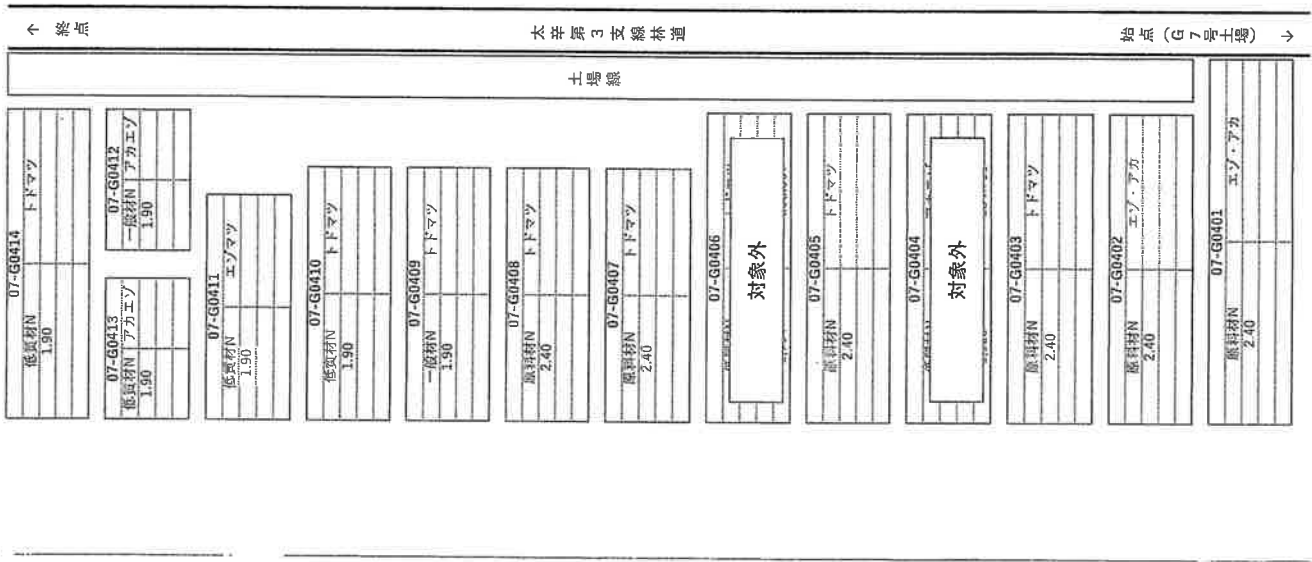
← 終点

太平第3支線林道

始点（G7号土場） →

土場線

07-G0414
トドマツ
低質材N
1.90

07-G0412
アカエゾ
一般材N
1.90

07-G0413
アカエゾ
低質材N
1.90

07-G0411
エゾマツ
低質材N
1.90

07-G0410
トドマツ
低質材N
1.90

07-G0409
トドマツ
一般材N
1.90

07-G0408
トドマツ
原料材N
2.40

07-G0407
トドマツ
原料材N
2.40

07-G0406
対象外

07-G0405
トドマツ
原料材N
2.40

07-G0404
対象外

07-G0403
トドマツ
原料材N
2.40

07-G0402
エゾ・アカ
原料材N
2.40

07-G0401
エゾ・アカ
原料材N
2.40